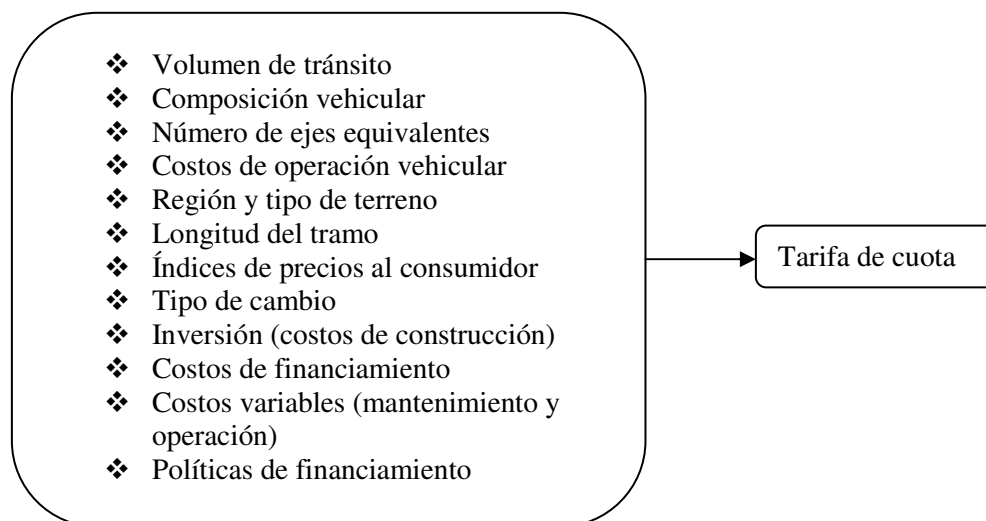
❖ Volumen de tránsito
❖ Composición vehicular
❖ Número de ejes equivalentes
❖ Costos de operación vehicular
❖ Región y tipo de terreno
❖ Longitud del tramo
❖ Índices de precios al consumidor
❖ Tipo de cambio
❖ Inversión (costos de construcción)
❖ Costos de financiamiento
❖ Costos variables (mantenimiento y operación)
❖ Políticas de financiamiento

Tarifa de cuota